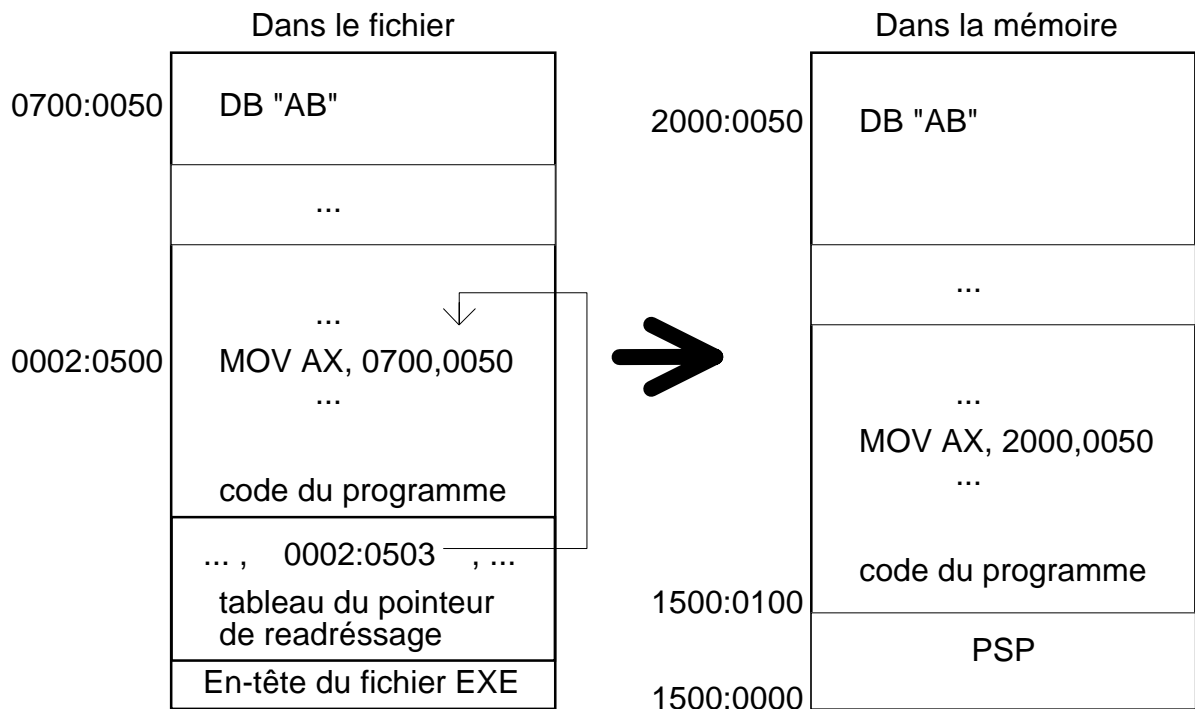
Dans le fichier

0700:0050 DB "AB"

...

...

0002:0500 MOV AX, 0700,0050

...

code du programme

... , 0002:0503 , ...

tableau du pointeur de readréssage

En-tête du fichier EXE

Dans la mémoire

2000:0050 DB "AB"

...

...

MOV AX, 2000,0050

...

code du programme

1500:0100

PSP

1500:0000